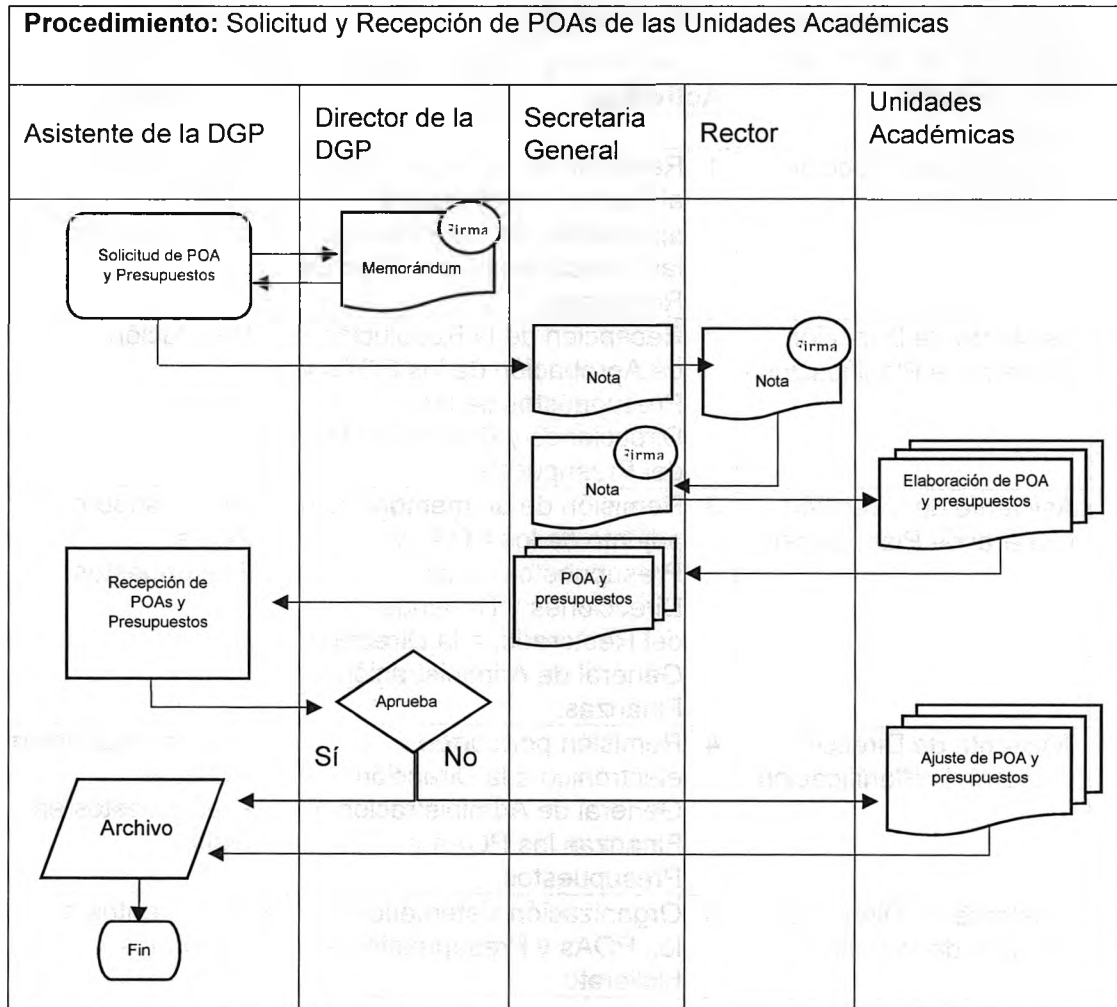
**Procedimiento:** Solicitud y Recepción de POAs de las Unidades Académicas

| Asistente de la DGP | Director de la DGP | Secretaria General | Rector | Unidades Académicas |
|---|---|---|---|---|

Solicitud de POA y Presupuestos

Firma

Memorándum

Nota

Firma

Nota

Firma

Nota

Elaboración de POA y presupuestos

Recepción de POAs y Presupuestos

POA y presupuestos

Aprueba

Sí

No

Ajuste de POA y presupuestos

Archivo

Fin